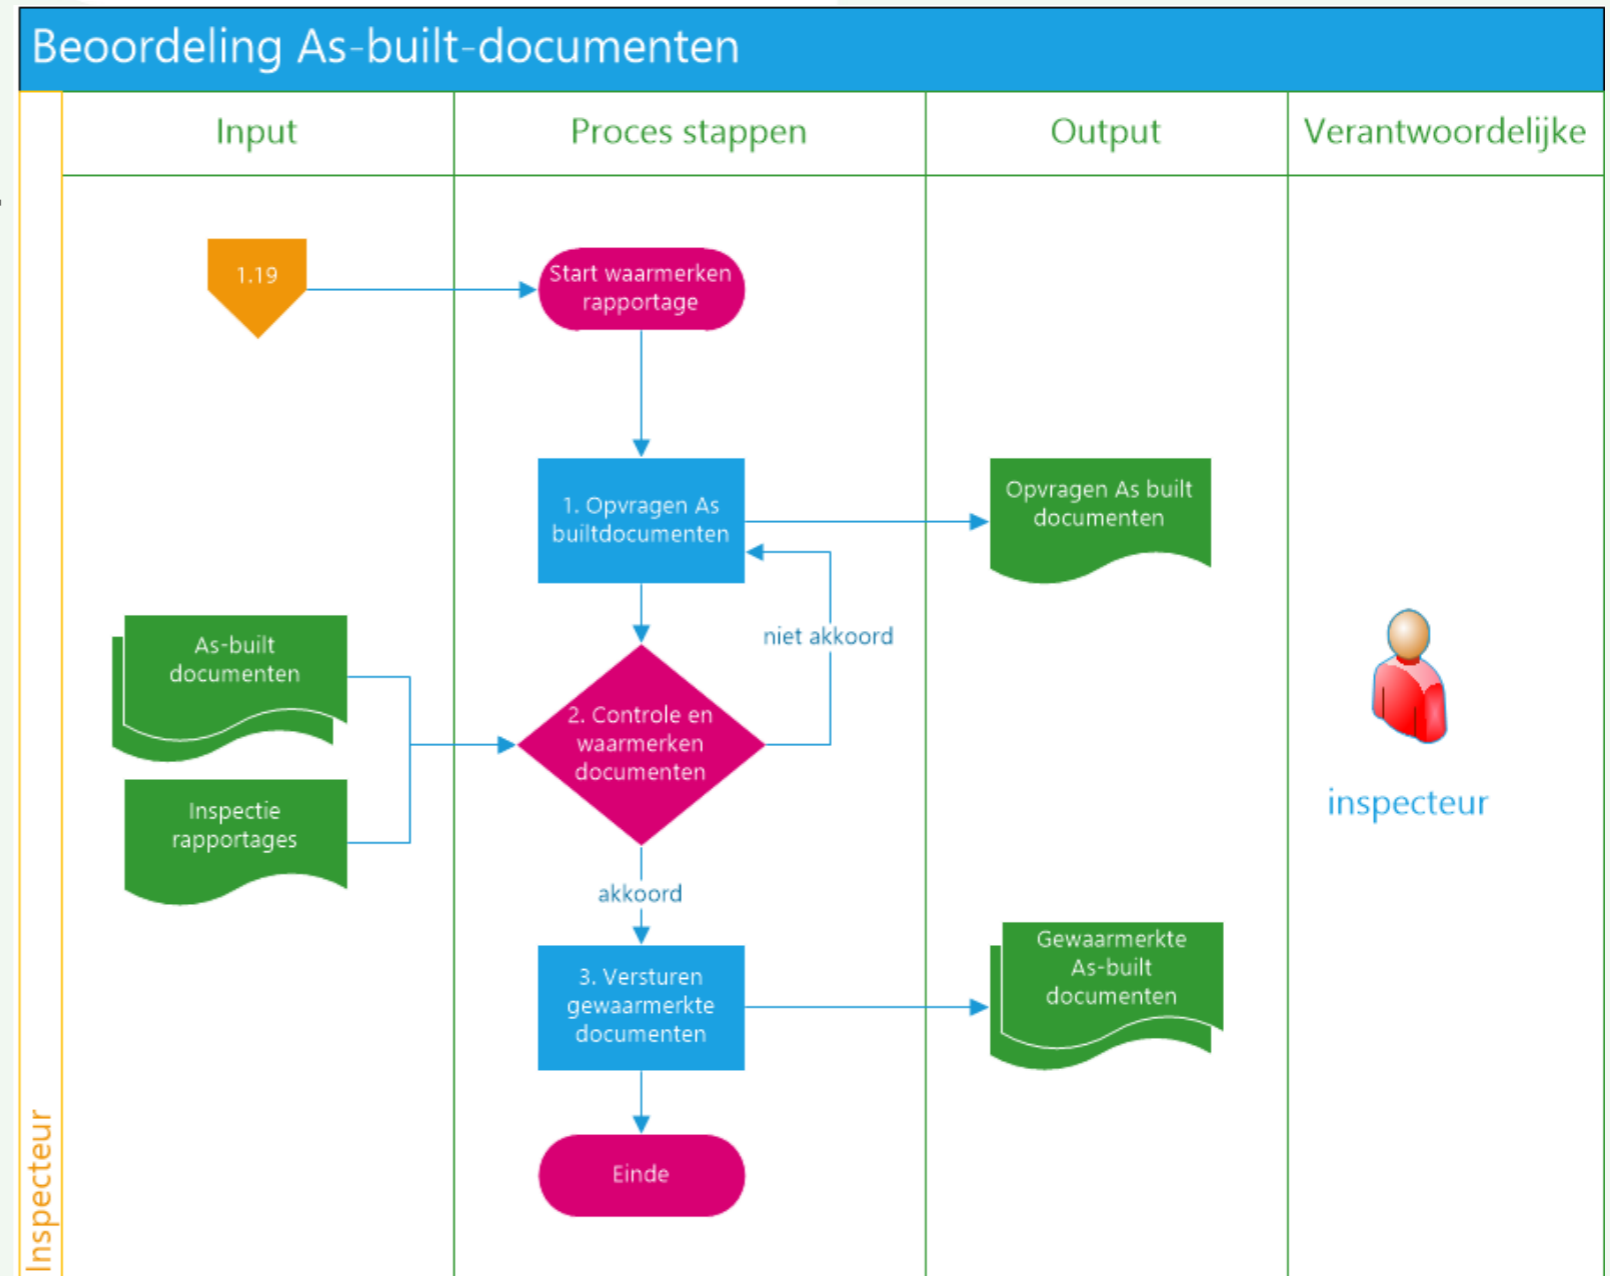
Beoordeling As-built-documenten

Input

Proces stappen

Output

Verantwoordelijke

1.19

Start waarmerken rapportage

1. Opvragen As builtdocumenten

Opvragen As built documenten

niet akkoord

As-built documenten

2. Controle en waarmerken documenten

Inspectie rapportages

akkoord

3. Versturen gewaarmerkte documenten

Gewaarmerkte As-built documenten

Einde

inspecteur

Inspecteur